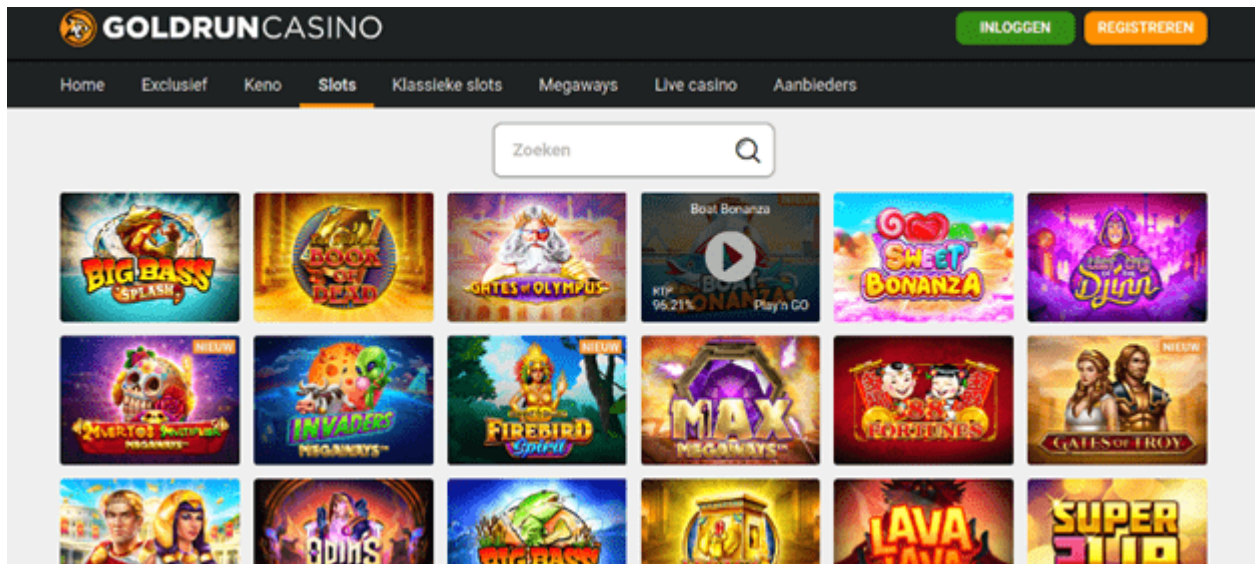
GOLDRUNCASINO

INLOGGEN REGISTREREN

Home Exclusief Keno Slots Klassieke slots Megaways Live casino Aanbieders

Zoeken

BIG BASS SPLASH

BOOK OF DEAD

GATES OF OLYMPUS

Boat Bonanza
RTP 95.21%
Play'n GO

SWEET BONANZA

Djinn

NIEUW
MUERTOS MULTIPLIER MEGAWAYS

INVADERS MEGAWAYS

NIEUW
FIREBIRD Spirit

MAX MEGAWAYS

88 FORTUNES

NIEUW
GATES OF TROY

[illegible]

BIG BASS

LAVA

SUPER